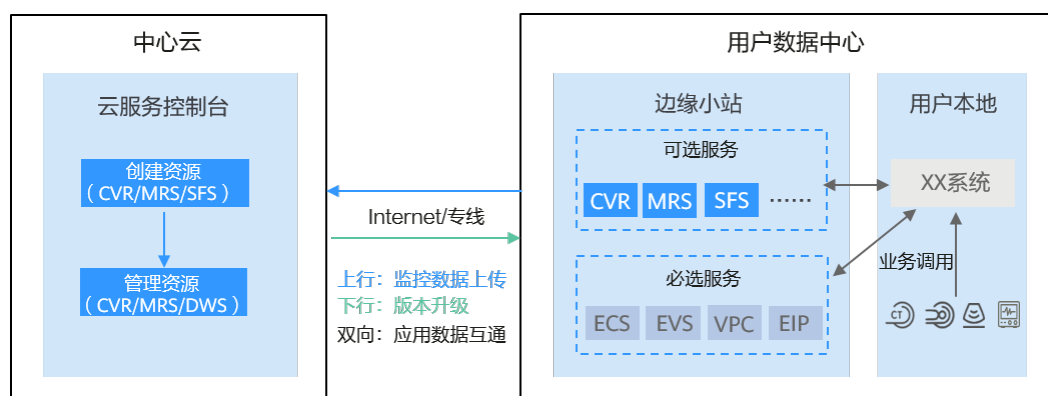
中心云

云服务控制台

创建资源
（CVR/MRS/SFS）

管理资源
（CVR/MRS/DWS）

Internet/专线

上行：监控数据上传
下行：版本升级
双向：应用数据互通

用户数据中心

边缘小站

可选服务

CVR MRS SFS ……

必选服务

ECS EVS VPC EIP

用户本地

XX系统

业务调用

CT